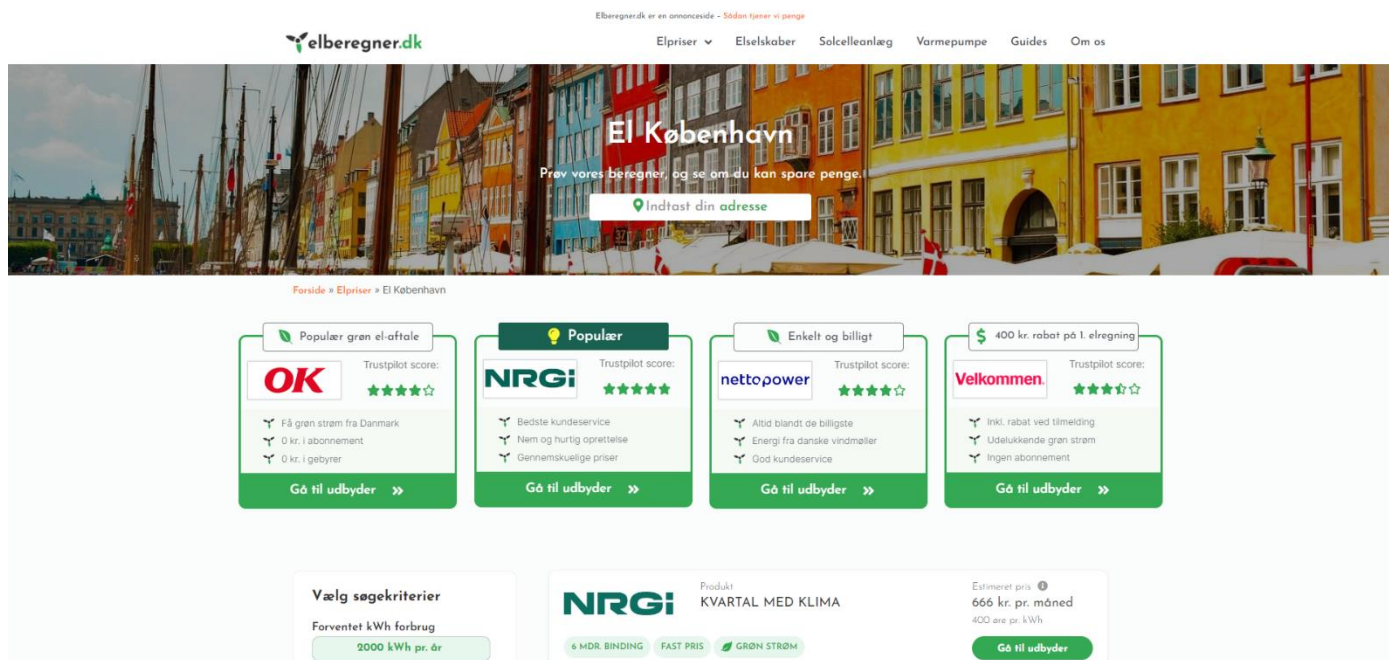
Elberegner.dk er en annonceside - Sådan tjener vi penge

elberegner.dk

Elpriser Elselskaber Solcelleanlæg Varmepumpe Guides Om os

El København

Prøv vores beregner, og se om du kan spare penge.

Indtast din adresse

Forside » Elpriser » El København

Populær grøn el-aftale

OK

Trustpilot score:

Få grøn strøm fra Danmark
0 kr. i abonnement
0 kr. i gebyrer

Gå til udbyder »

Populær

NRGi

Trustpilot score:

Bedste kundeservice
Nem og hurtig oprettelse
Gennemskuelige priser

Gå til udbyder »

Enkelt og billigt

nettopower

Trustpilot score:

Altid blandt de billigste
Energi fra danske vindmøller
God kundeservice

Gå til udbyder »

$ 400 kr. rabat på 1. elregning

Velkommen.

Trustpilot score:

Inkl. rabat ved tilmelding.
Udelukkende grøn strøm
Ingen abonnement

Gå til udbyder »

Vælg søgekriterier

Forventet kWh forbrug

2000 kWh pr. år

NRGi

Produkt
KVARTAL MED KLIMA

6 MDR. BINDING FAST PRIS GRØN STRØM

Estimeret pris
666 kr. pr. måned
400 øre pr. kWh

Gå til udbyder